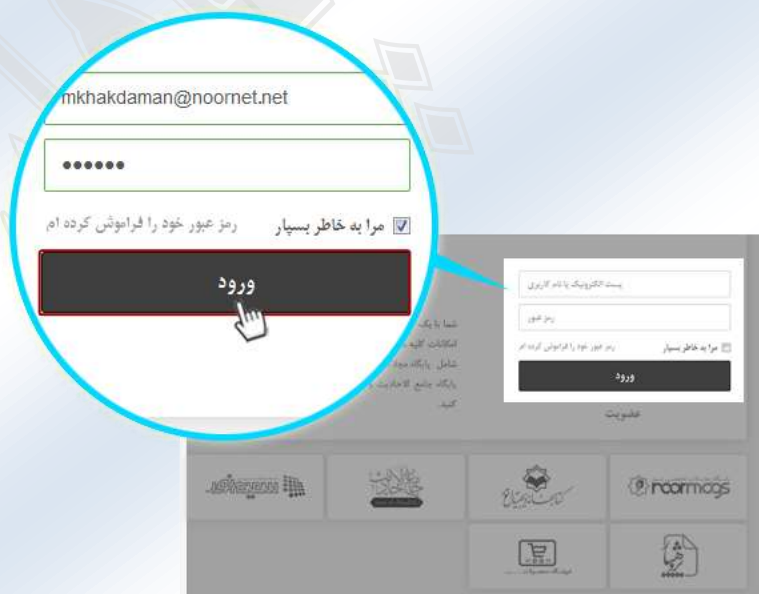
mkhakdaman@noornet.net

••••••

مرا به خاطر بسپار

رمز عبور خود را فراموش کرده ام

ورود

پست الکترونیک یا نام کاربری

رمز عبور

مرا به خاطر بسپار

رمز عبور خود را فراموش کرده ام

ورود

شما با یک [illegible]
امکانات کلیه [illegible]
شامل پایگاه مجلات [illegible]
پایگاه جامع الاحادیث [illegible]
کنید.

عضویت

noormags